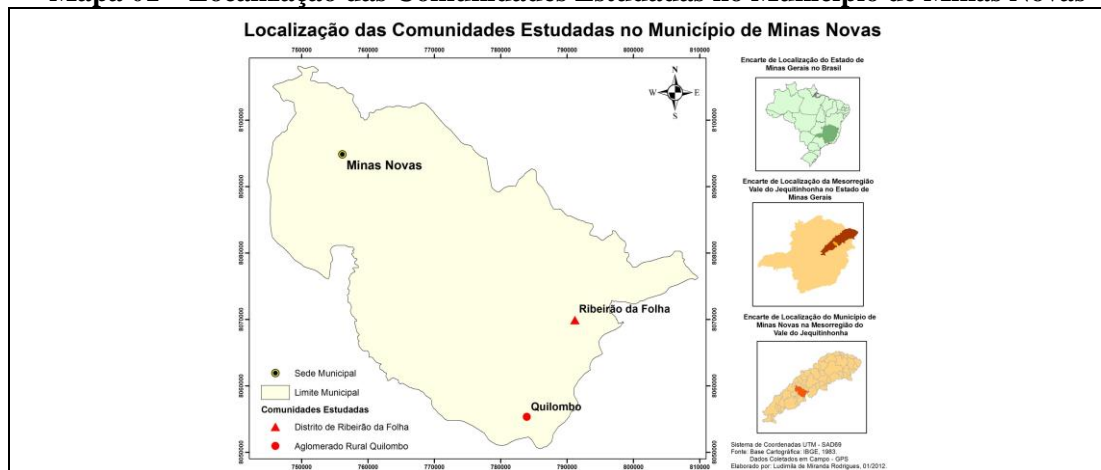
Mapa 02 – Localização das Comunidades Estudadas no Município de Minas Novas

Localização das Comunidades Estudadas no Município de Minas Novas

750000 760000 770000 780000 790000 800000 810000

N
W E
S

8100000
8090000
8080000
8070000
8060000
8050000

Minas Novas

Ribeirão da Folha

Quilombo

Sede Municipal
Limite Municipal
Comunidades Estudadas
Distrito de Ribeirão da Folha
Aglomerado Rural Quilombo

Encarte de Localização do Estado de Minas Gerais no Brasil

Encarte de Localização da Mesorregião Vale do Jequitinhonha no Estado de Minas Gerais

Encarte de Localização do Município de Minas Novas na Mesorregião do Vale do Jequitinhonha

Sistema de Coordenadas UTM - SAD69
Fonte: Base Cartográfica: IBGE, 1983.
Dados Coletados em Campo - GPS
Elaborado por: Ludmila de Miranda Rodrigues, 01/2012.